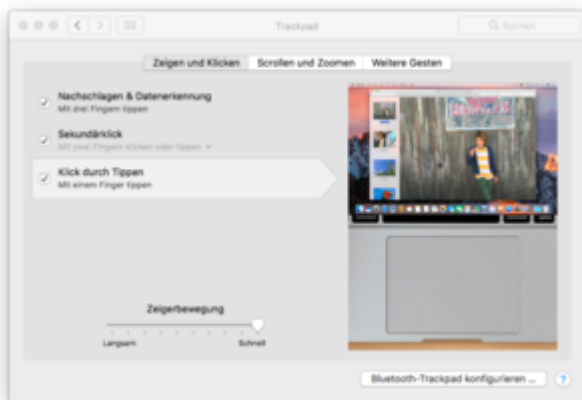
Trackpad

Suchen

Zeigen und Klicken | Scrollen und Zoomen | Weitere Gesten

Nachschlagen & Datenerkennung
Mit drei Fingern tippen

Sekundärklick
Mit zwei Fingern klicken oder tippen

Klick durch Tippen
Mit einem Finger tippen

Zeigerbewegung

Langsam

Schnell

Bluetooth-Trackpad konfigurieren ...

?